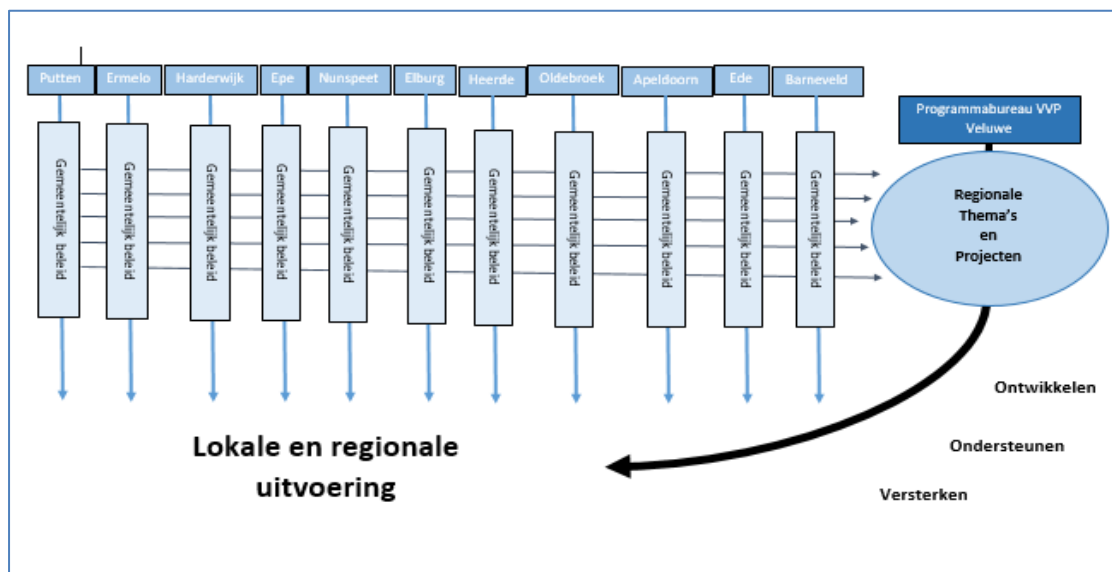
Putten
Ermelo
Harderwijk
Epe
Nunspeet
Elburg
Heerde
Oldebroek
Apeldoorn
Ede
Barneveld

Gemeentelijk beleid
Gemeentelijk beleid
Gemeentelijk beleid
Gemeentelijk beleid
Gemeentelijk beleid
Gemeentelijk beleid
Gemeentelijk beleid
Gemeentelijk beleid
Gemeentelijk beleid
Gemeentelijk beleid
Gemeentelijk beleid

Programmabureau VVP Veluwe

Regionale Thema's en Projecten

Ontwikkelen

Ondersteunen

Versterken

Lokale en regionale uitvoering